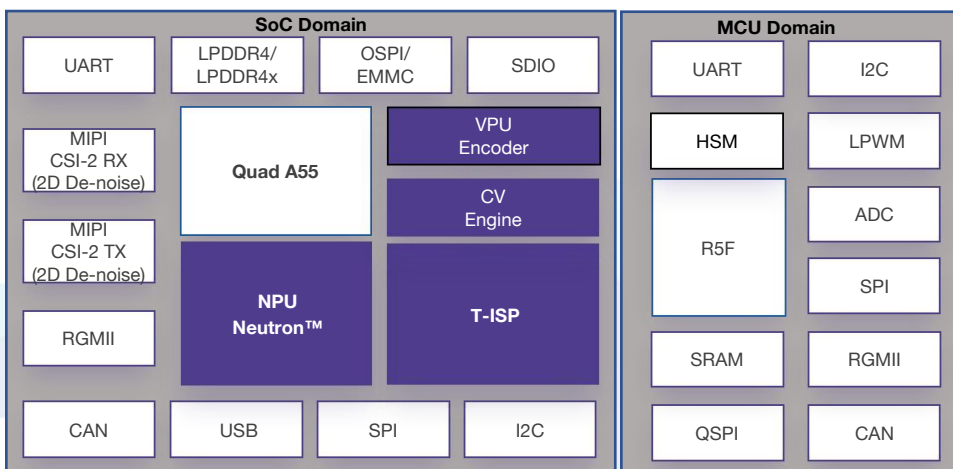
SoC Domain

UART

LPDDR4/ LPDDR4x

OSPI/ EMMC

SDIO

MIPI CSI-2 RX (2D De-noise)

Quad A55

VPU Encoder

CV Engine

MIPI CSI-2 TX (2D De-noise)

RGMII

NPU Neutron™

T-ISP

CAN

USB

SPI

I2C

MCU Domain

UART

I2C

HSM

LPWM

R5F

ADC

SPI

SRAM

RGMII

QSPI

CAN